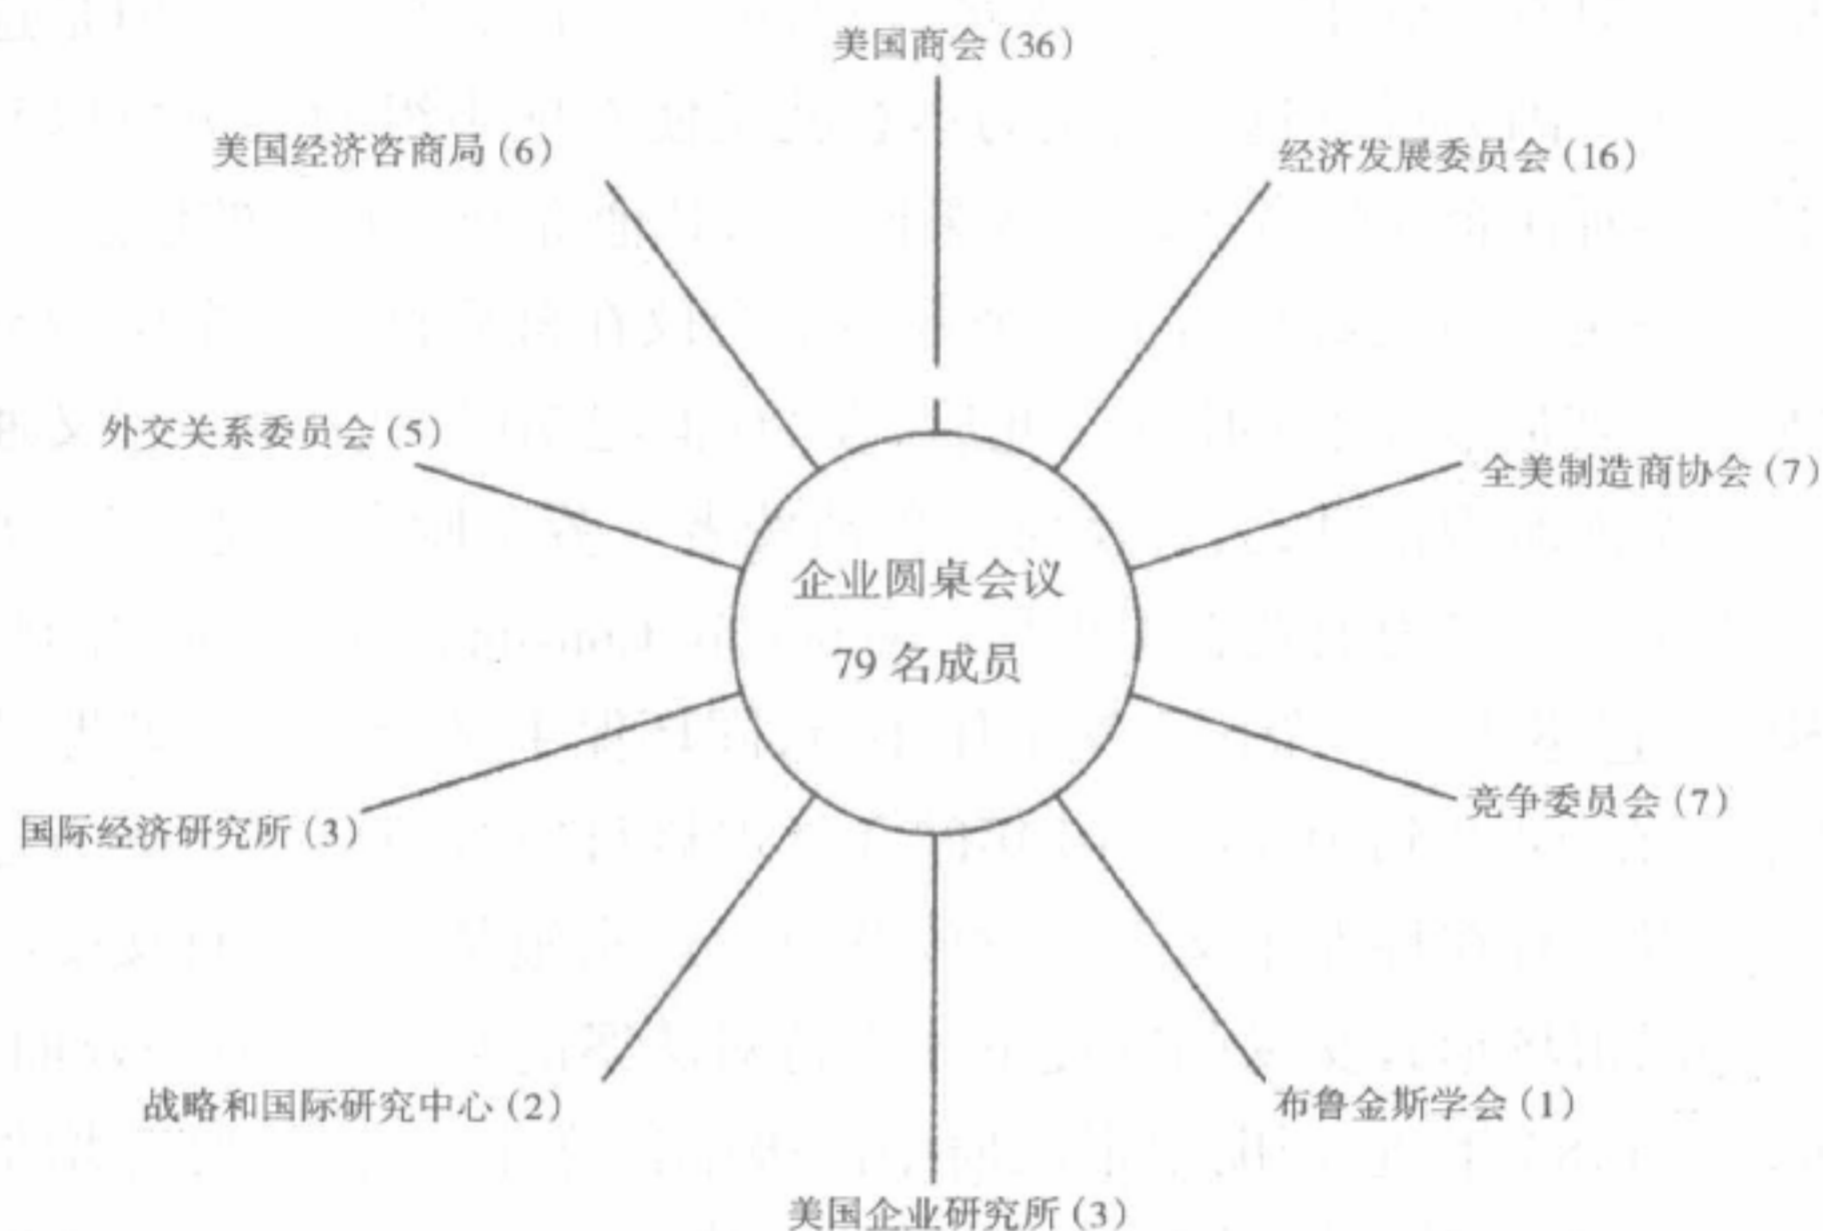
美国商会（36）

美国经济咨商局（6）

经济发展委员会（16）

外交关系委员会（5）

全美制造商协会（7）

企业圆桌会议
79 名成员

国际经济研究所（3）

竞争委员会（7）

战略和国际研究中心（2）

布鲁金斯学会（1）

美国企业研究所（3）